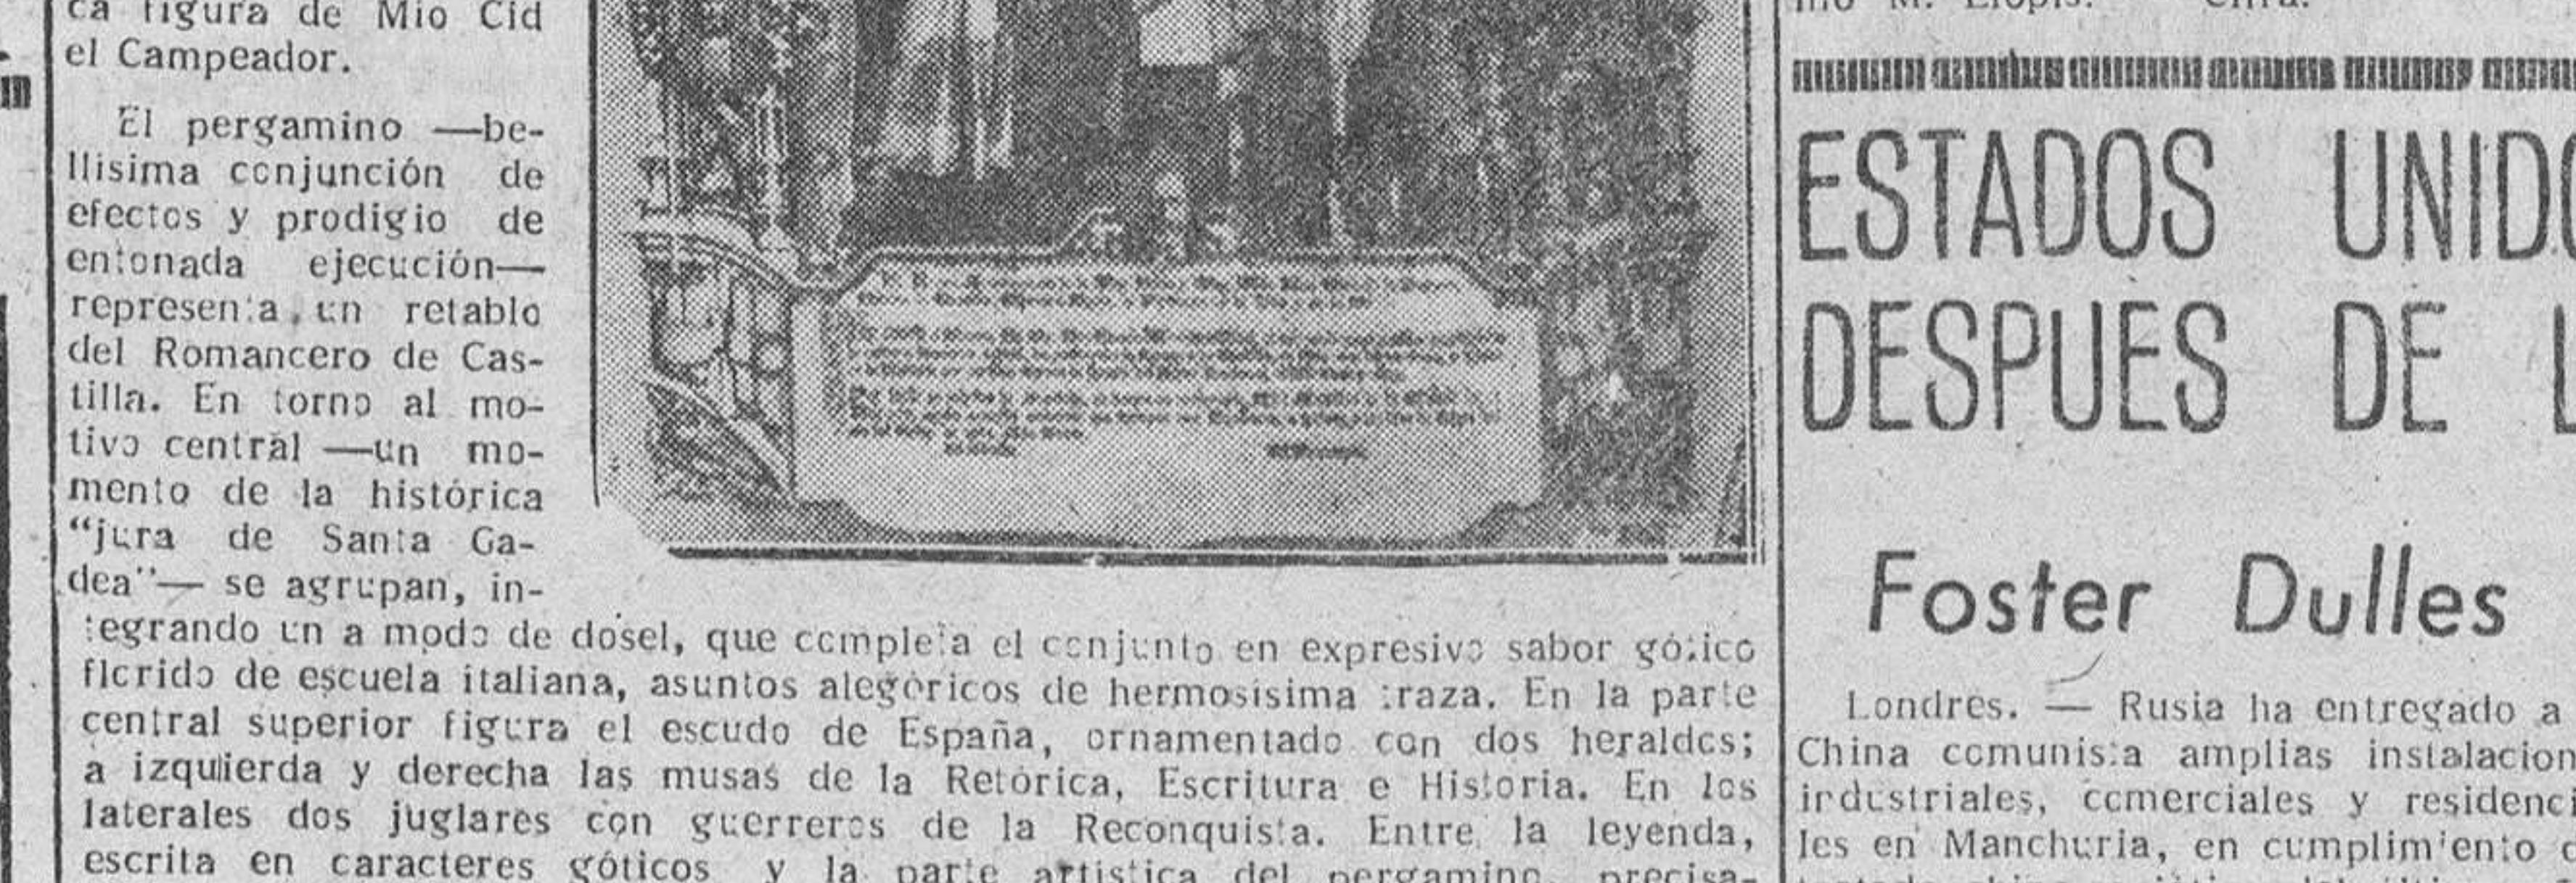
ca figura de Mio Cid el Campeador.

El pergamino —bellisima conjunción de efectos y prodigio de entonada ejecución— representa un retablo del Romancero de Castilla. En torno al motivo central —un momento de la histórica "jura de Santa Gadea"— se agrupan, integrando un a modo de dosel, que completa el conjunto en expresivo sabor gótico florido de escuela italiana, asuntos alegóricos de hermosisima traza. En la parte central superior figura el escudo de España, ornamentado con dos heraldos; a izquierda y derecha las musas de la Retórica, Escritura e Historia. En los laterales dos juglares con guerreros de la Reconquista. Entre la leyenda, escrita en caracteres góticos y la parte artistica del pergamino, precisa-

mo M. Llopis. Cifra.

ESTADOS UNID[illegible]
DESPUES DE L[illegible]

Foster Dulles

Londres. — Rusia ha entregado a China comunista amplias instalacion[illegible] industriales, comerciales y residenci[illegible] les en Manchuria, en cumplimiento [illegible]